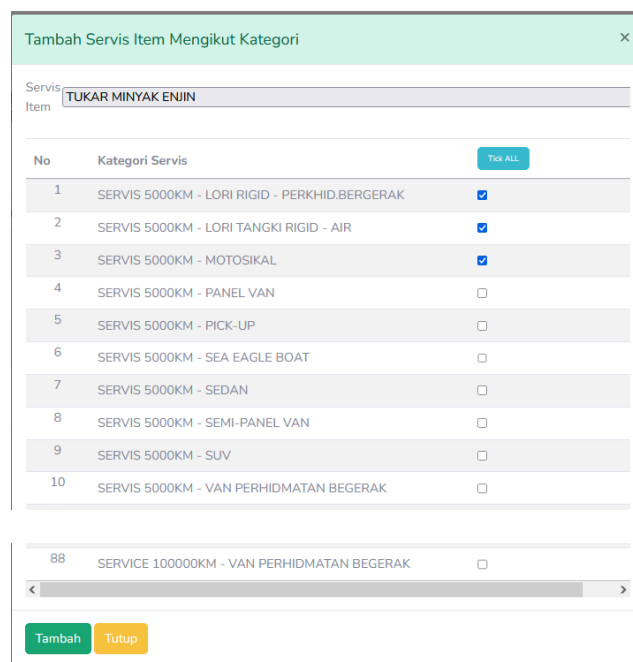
Tambah Servis Item Mengikut Kategori ×

Servis Item TUKAR MINYAK ENJIN

| No | Kategori Servis | Tick ALL |
|---|---|---|
| 1 | SERVIS 5000KM - LORI RIGID - PERKHID.BERGERAK | ☑ |
| 2 | SERVIS 5000KM - LORI TANGKI RIGID - AIR | ☑ |
| 3 | SERVIS 5000KM - MOTOSIKAL | ☑ |
| 4 | SERVIS 5000KM - PANEL VAN | ☐ |
| 5 | SERVIS 5000KM - PICK-UP | ☐ |
| 6 | SERVIS 5000KM - SEA EAGLE BOAT | ☐ |
| 7 | SERVIS 5000KM - SEDAN | ☐ |
| 8 | SERVIS 5000KM - SEMI-PANEL VAN | ☐ |
| 9 | SERVIS 5000KM - SUV | ☐ |
| 10 | SERVIS 5000KM - VAN PERHIDMATAN BEGERAK | ☐ |
| 88 | SERVICE 100000KM - VAN PERHIDMATAN BEGERAK | ☐ |

Tambah Tutup